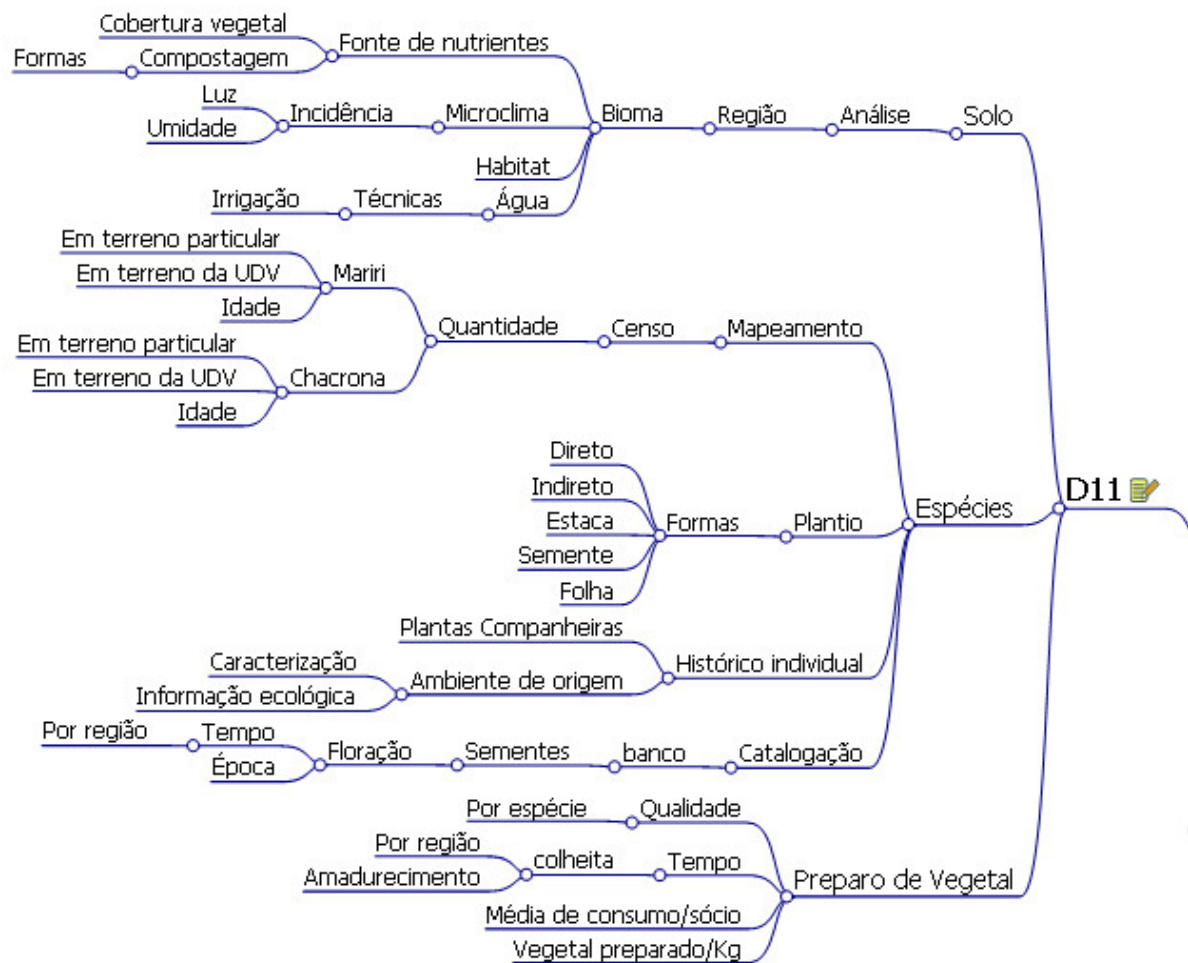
Cobertura vegetal
Formas
Compostagem
Fonte de nutrientes
Luz
Umidade
Incidência
Microclima
Bioma
Região
Análise
Solo
Habitat
Irrigação
Técnicas
Água
Em terreno particular
Em terreno da UDV
Idade
Mariri
Quantidade
Censo
Mapeamento
Em terreno particular
Em terreno da UDV
Idade
Chacrona
Direto
Indireto
Estaca
Semente
Folha
Formas
Plantio
Espécies
D11
Plantas Companheiras
Caracterização
Informação ecológica
Ambiente de origem
Histórico individual
Por região
Tempo
Época
Floração
Sementes
banco
Catalogação
Por espécie
Qualidade
Por região
Amadurecimento
colheita
Tempo
Preparo de Vegetal
Média de consumo/sócio
Vegetal preparado/Kg